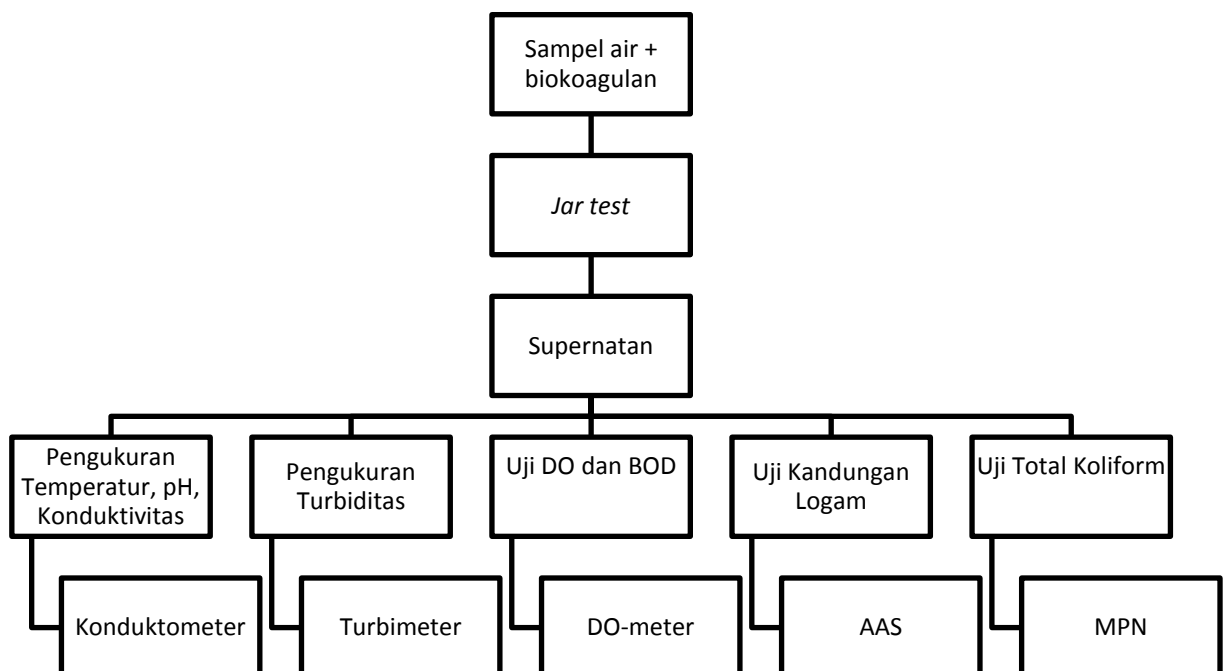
Sampel air + biokoagulan

Jar test

Supernatan

Pengukuran Temperatur, pH, Konduktivitas

Konduktometer

Pengukuran Turbiditas

Turbimeter

Uji DO dan BOD

DO-meter

Uji Kandungan Logam

AAS

Uji Total Koliform

MPN